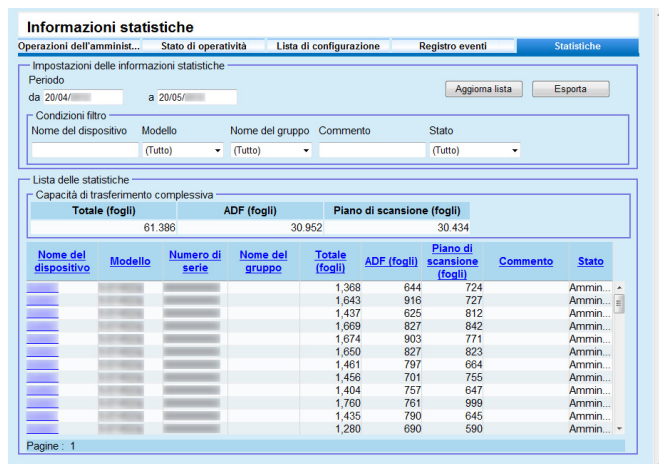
Informazioni statistiche

Operazioni dell'amminist... | Stato di operatività | Lista di configurazione | Registro eventi | Statistiche

Impostazioni delle informazioni statistiche

Periodo

da 20/04/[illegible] a 20/05/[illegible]

Aggiorna lista | Esporta

Condizioni filtro

Nome del dispositivo | Modello | Nome del gruppo | Commento | Stato

(Tutto) | (Tutto) | (Tutto)

Lista delle statistiche

Capacità di trasferimento complessiva

| Totale (fogli) | ADF (fogli) | Piano di scansione (fogli) |
|---|---|---|
| 61.386 | 30.952 | 30.434 |

| Nome del dispositivo | Modello | Numero di serie | Nome del gruppo | Totale (fogli) | ADF (fogli) | Piano di scansione (fogli) | Commento | Stato |
|---|---|---|---|---|---|---|---|---|
| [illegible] | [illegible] | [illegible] | | 1,368 | 644 | 724 | | Ammin... |
| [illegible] | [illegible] | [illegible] | | 1,643 | 916 | 727 | | Ammin... |
| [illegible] | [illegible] | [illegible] | | 1,437 | 625 | 812 | | Ammin... |
| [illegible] | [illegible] | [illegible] | | 1,669 | 827 | 842 | | Ammin... |
| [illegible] | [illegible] | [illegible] | | 1,674 | 903 | 771 | | Ammin... |
| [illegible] | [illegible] | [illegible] | | 1,650 | 827 | 823 | | Ammin... |
| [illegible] | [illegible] | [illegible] | | 1,461 | 797 | 664 | | Ammin... |
| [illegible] | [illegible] | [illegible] | | 1,456 | 701 | 755 | | Ammin... |
| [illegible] | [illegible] | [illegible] | | 1,404 | 757 | 647 | | Ammin... |
| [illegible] | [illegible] | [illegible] | | 1,760 | 761 | 999 | | Ammin... |
| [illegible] | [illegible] | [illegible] | | 1,435 | 790 | 645 | | Ammin... |
| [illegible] | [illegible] | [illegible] | | 1,280 | 690 | 590 | | Ammin... |

Pagine : 1